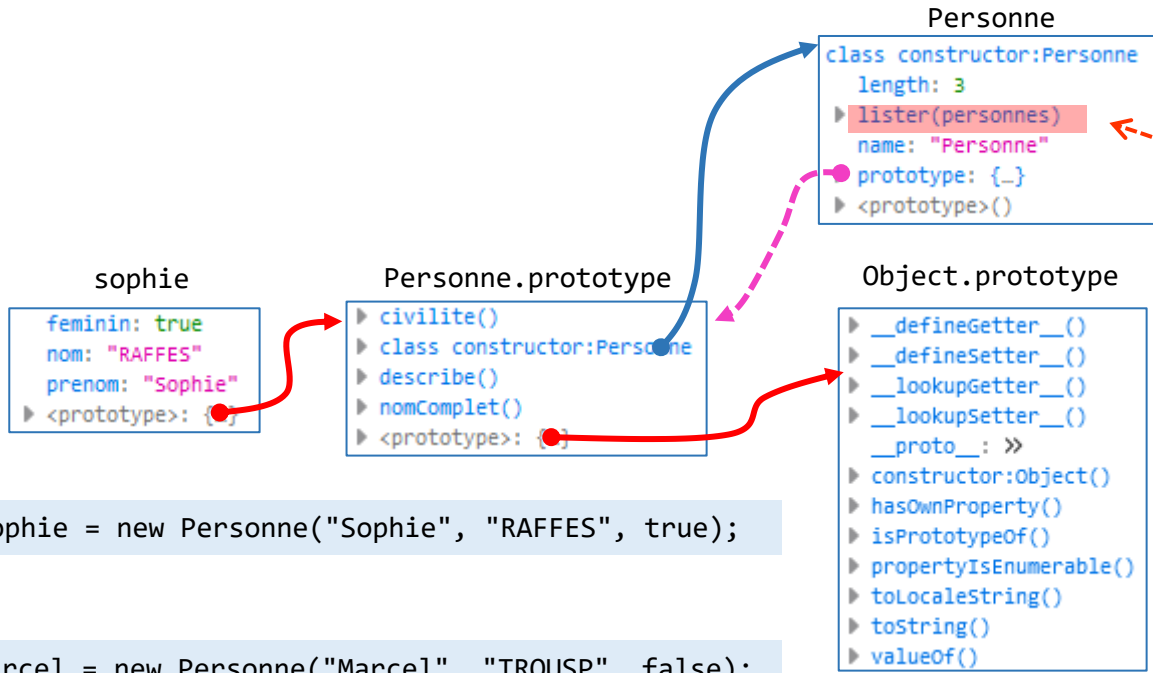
Personne

class constructor:Personne
length: 3
lister(personnes)
name: "Personne"
prototype: {…}
<prototype>()

sophie

feminin: true
nom: "RAFFES"
prenom: "Sophie"
<prototype>: {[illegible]}

Personne.prototype

civilite()
class constructor:Personne
describe()
nomComplet()
<prototype>: {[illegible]}

Object.prototype

__defineGetter__()
__defineSetter__()
__lookupGetter__()
__lookupSetter__()
__proto__: »
constructor:Object()
hasOwnProperty()
isPrototypeOf()
propertyIsEnumerable()
toLocaleString()
toString()
valueOf()

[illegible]ophie = new Personne("Sophie", "RAFFES", true);

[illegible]rcel = new Personne("Marcel", "TROUSP", false);